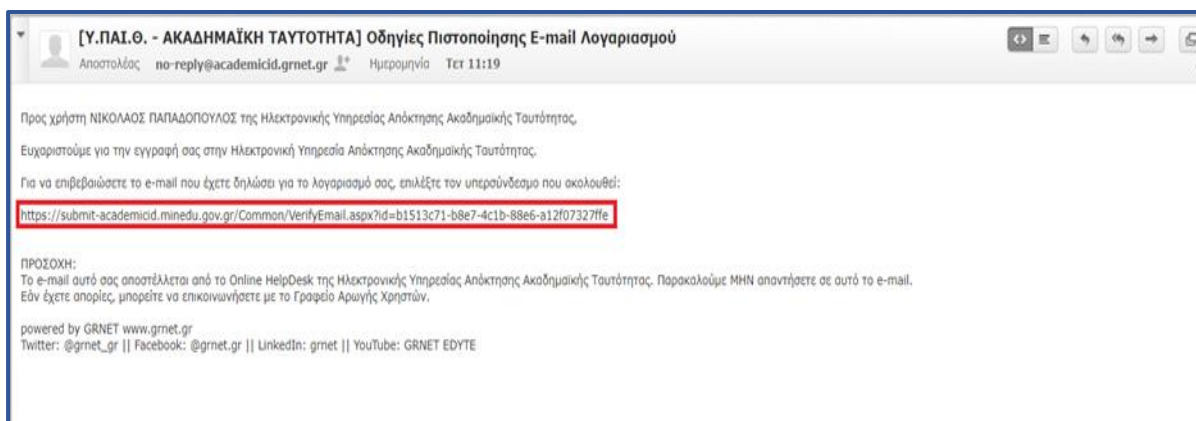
[Υ.ΠΑΙ.Θ. - ΑΚΑΔΗΜΑΪΚΗ ΤΑΥΤΟΤΗΤΑ] Οδηγίες Πιστοποίησης E-mail Λογαριασμού

Αποστολέας no-reply@academicid.grnet.gr Ημερομηνία Τετ 11:19

Προς χρήστη ΝΙΚΟΛΑΟΣ ΠΑΠΑΔΟΠΟΥΛΟΣ της Ηλεκτρονικής Υπηρεσίας Απόκτησης Ακαδημαϊκής Ταυτότητας,

Ευχαριστούμε για την εγγραφή σας στην Ηλεκτρονική Υπηρεσία Απόκτησης Ακαδημαϊκής Ταυτότητας.

Για να επιβεβαιώσετε το e-mail που έχετε δηλώσει για το λογαριασμό σας, επιλέξτε τον υπερσύνδεσμο που ακολουθεί:

https://submit-academicid.minedu.gov.gr/Common/VerifyEmail.aspx?id=b1513c71-b8e7-4c1b-88e6-a12f07327ffe

ΠΡΟΣΟΧΗ:
Το e-mail αυτό σας αποστέλλεται από το Online HelpDesk της Ηλεκτρονικής Υπηρεσίας Απόκτησης Ακαδημαϊκής Ταυτότητας. Παρακαλούμε ΜΗΝ απαντήσετε σε αυτό το e-mail.
Εάν έχετε απορίες, μπορείτε να επικοινωνήσετε με το Γραφείο Αρωγής Χρηστών.

powered by GRNET www.grnet.gr
Twitter: @grnet_gr || Facebook: @grnet.gr || LinkedIn: grnet || YouTube: GRNET EDYTE